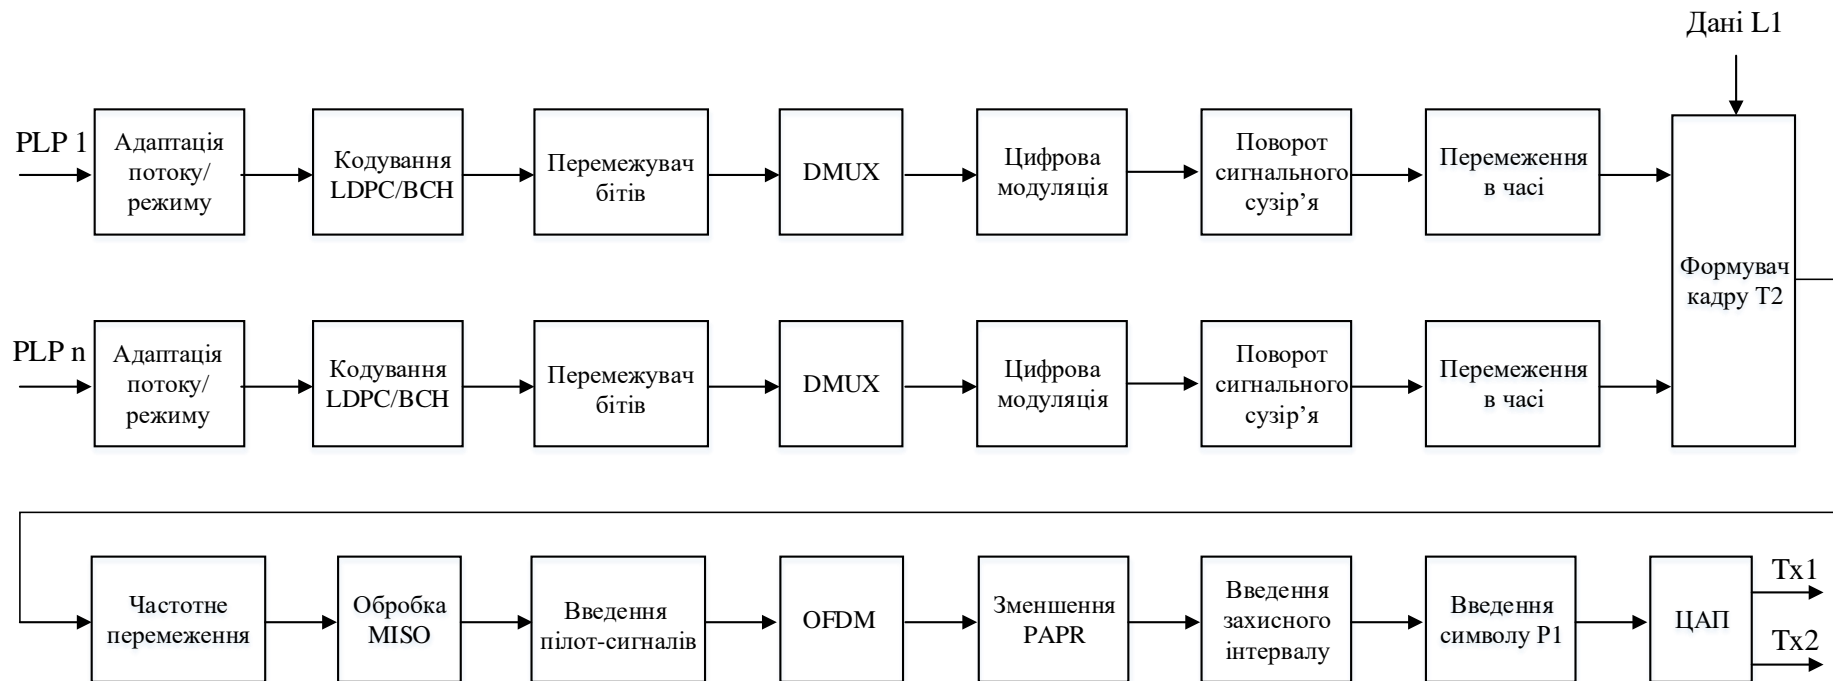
Дані L1

PLP 1
Адаптація потоку/ режиму
Кодування LDPC/BCH
Перемежувач бітів
DMUX
Цифрова модуляція
Поворот сигнального сузір’я
Перемеження в часі

Формувач кадру Т2

PLP n
Адаптація потоку/ режиму
Кодування LDPC/BCH
Перемежувач бітів
DMUX
Цифрова модуляція
Поворот сигнального сузір’я
Перемеження в часі

Частотне перемеження
Обробка MISO
Введення пілот-сигналів
OFDM
Зменшення PAPR
Введення захисного інтервалу
Введення символу P1
ЦАП
Tx1
Tx2